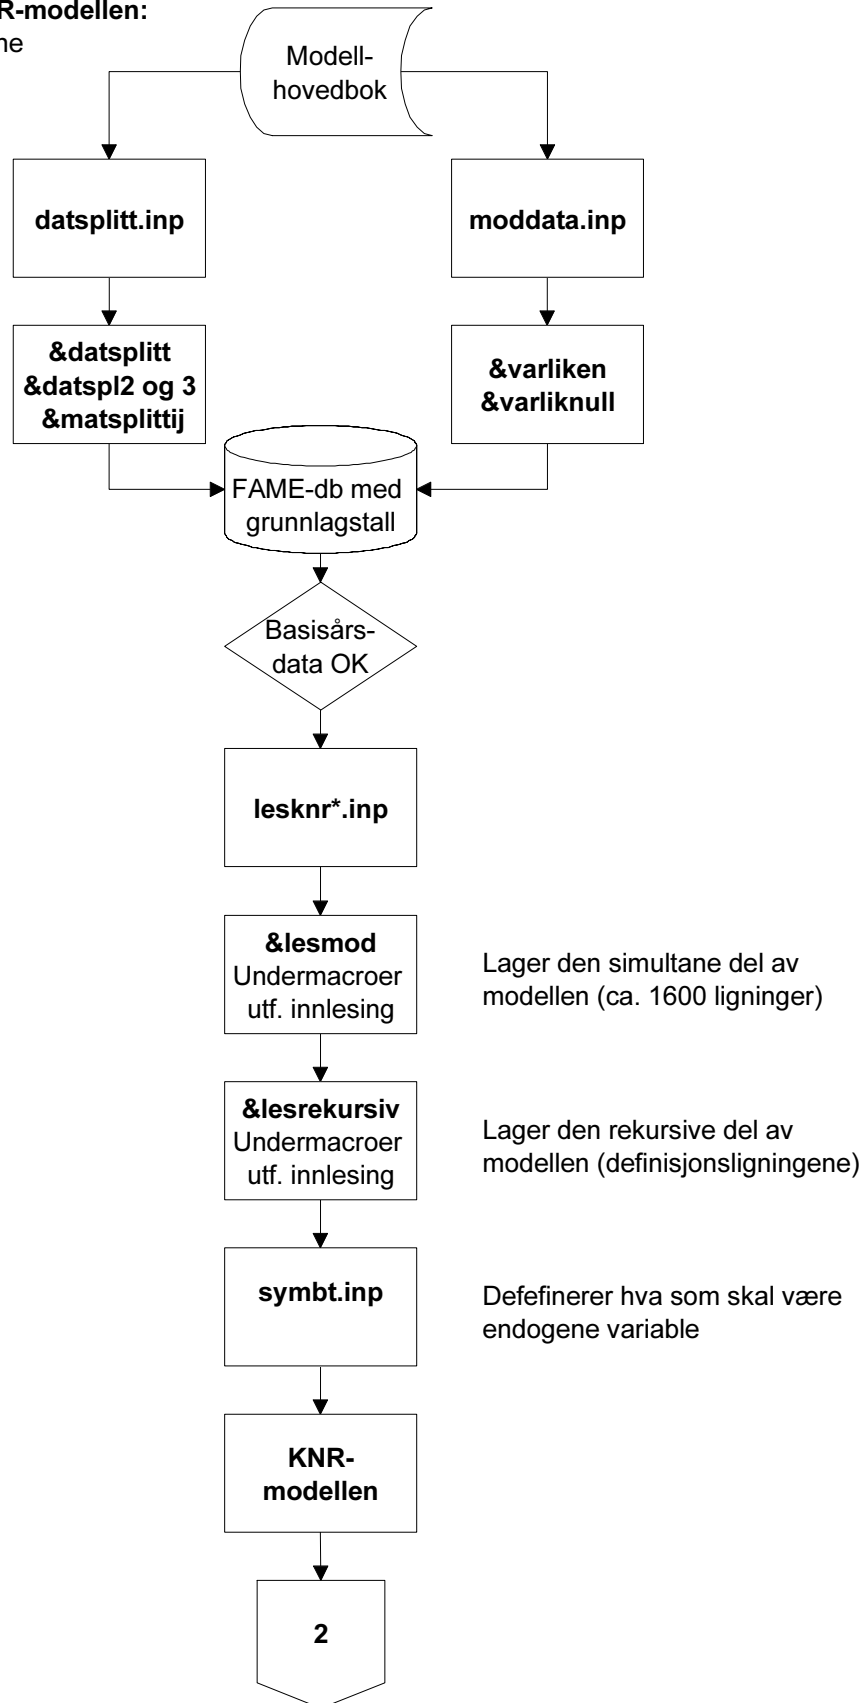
R-modellen:
ne

Modell-hovedbok

datsplitt.inp

moddata.inp

&datsplitt
&datspl2 og 3
&matsplittij

&varliken
&varliknull

FAME-db med grunnlagstall

Basisårs-data OK

lesknr*.inp

&lesmod
Undermacroer utf. innlesing

Lager den simultane del av modellen (ca. 1600 ligninger)

&lesrekursiv
Undermacroer utf. innlesing

Lager den rekursive del av modellen (definisjonsligningene)

symbt.inp

Defefinerer hva som skal være endogene variable

KNR-modellen

2